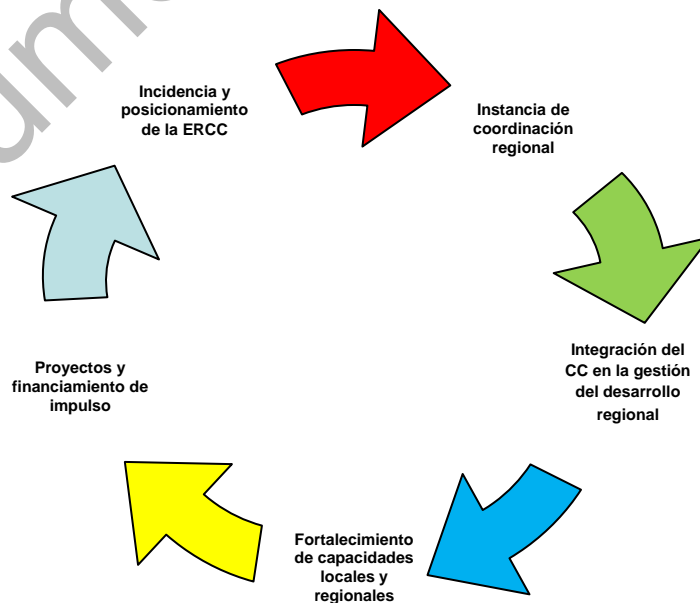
Incidencia y posicionamiento de la ERCC

Instancia de coordinación regional

Integración del CC en la gestión del desarrollo regional

Fortalecimiento de capacidades locales y regionales

Proyectos y financiamiento de impulso